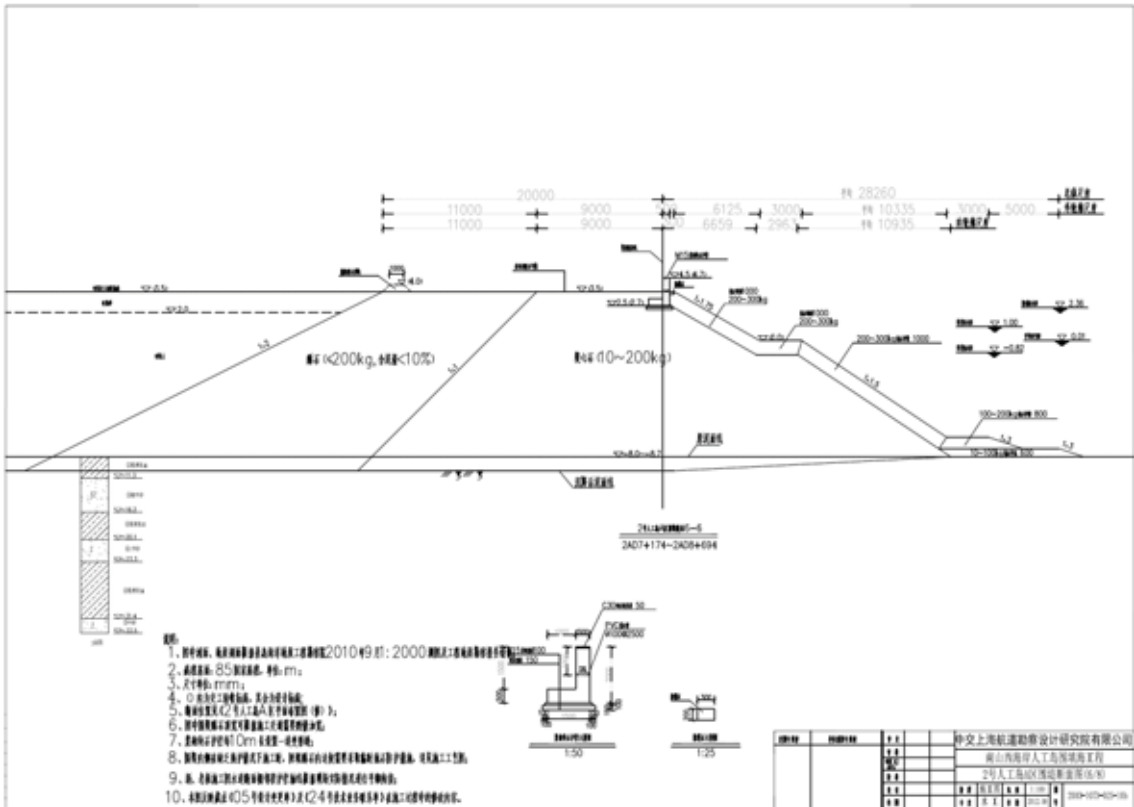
20000
28260
11000 9000 6125 3000 10335 3000 5000
11000 9000 6659 2963 10935

▽(4.0)
▽(3.5)
▽(0.5)
▽2.0
1:3
1:1
1:1.75
1:1.5
1:2
1:3
▽1.00
▽2.30
▽-0.82
▽0.01

(<200kg, <10%)
(10~200kg)
200~300kg
200~300kg
200~300kg 1000
100~200kg 800
10~100kg 500
▽(-8.0~-8.7)

2A07+174~2A08+694

1:50
1:25

1. 2010 9 : 2000
2. 85 : m;
3. : mm;
4.
5. (2 A
6.
7. 10m
8.
9.
10. 05 24

中交上海航道勘察设计研究院有限公司
2号人工岛